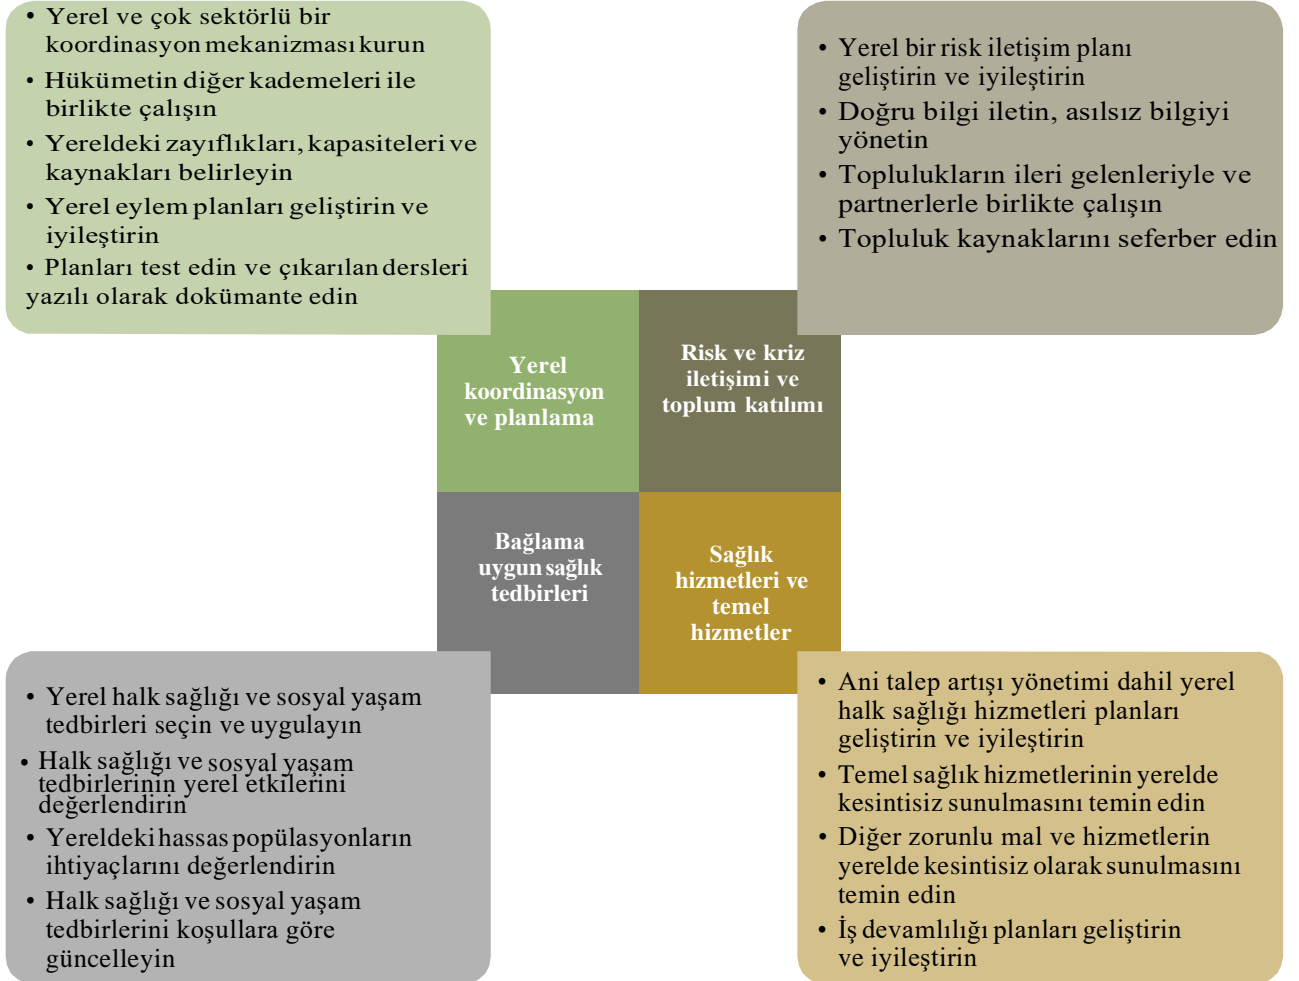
• Yerel ve çok sektörlü bir koordinasyon mekanizması kurun
• Hükümetin diğer kademeleri ile birlikte çalışın
• Yereldeki zayıflıkları, kapasiteleri ve kaynakları belirleyin
• Yerel eylem planları geliştirin ve iyileştirin
• Planları test edin ve çıkarılan dersleri yazılı olarak dokümante edin

• Yerel bir risk iletişim planı geliştirin ve iyileştirin
• Doğru bilgi iletin, asılsız bilgiyi yönetin
• Toplulukların ileri gelenleriyle ve partnerlerle birlikte çalışın
• Topluluk kaynaklarını seferber edin

Yerel koordinasyon ve planlama

Risk ve kriz iletişimi ve toplum katılımı

Bağlama uygun sağlık tedbirleri

Sağlık hizmetleri ve temel hizmetler

• Yerel halk sağlığı ve sosyal yaşam tedbirleri seçin ve uygulayın
• Halk sağlığı ve sosyal yaşam tedbirlerinin yerel etkilerini değerlendirin
• Yereldeki hassas popülasyonların ihtiyaçlarını değerlendirin
• Halk sağlığı ve sosyal yaşam tedbirlerini koşullara göre güncelleyin

• Ani talep artışı yönetimi dahil yerel halk sağlığı hizmetleri planları geliştirin ve iyileştirin
• Temel sağlık hizmetlerinin yerelde kesintisiz sunulmasını temin edin
• Diğer zorunlu mal ve hizmetlerin yerelde kesintisiz olarak sunulmasını temin edin
• İş devamlılığı planları geliştirin ve iyileştirin